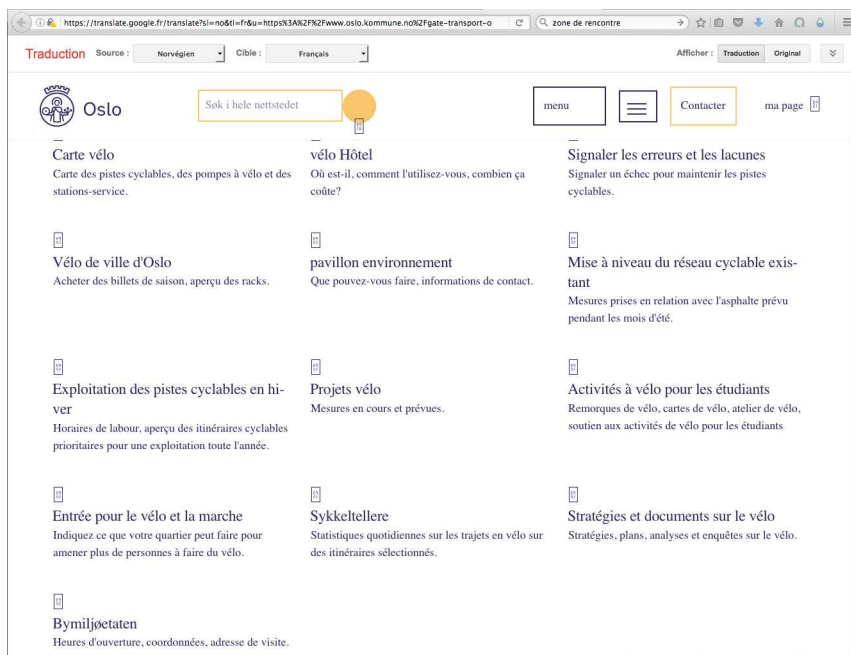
https://translate.google.fr/translate?sl=no&tl=fr&u=https%3A%2F%2Fwww.oslo.kommune.no%2Fgate-transport-o

zone de rencontre

Traduction Source : Norvégien Cible : Français

Afficher : Traduction Original

Oslo

Søk i hele nettstedet

menu

Contacter

ma page

Carte vélo
Carte des pistes cyclables, des pompes à vélo et des stations-service.

vélo Hôtel
Où est-il, comment l'utilisez-vous, combien ça coûte?

Signaler les erreurs et les lacunes
Signaler un échec pour maintenir les pistes cyclables.

Vélo de ville d'Oslo
Acheter des billets de saison, aperçu des racks.

pavillon environnement
Que pouvez-vous faire, informations de contact.

Mise à niveau du réseau cyclable existant
Mesures prises en relation avec l'asphalte prévu pendant les mois d'été.

Exploitation des pistes cyclables en hiver
Horaires de labour, aperçu des itinéraires cyclables prioritaires pour une exploitation toute l'année.

Projets vélo
Mesures en cours et prévues.

Activités à vélo pour les étudiants
Remorques de vélo, cartes de vélo, atelier de vélo, soutien aux activités de vélo pour les étudiants

Entrée pour le vélo et la marche
Indiquez ce que votre quartier peut faire pour amener plus de personnes à faire du vélo.

Sykkeltellere
Statistiques quotidiennes sur les trajets en vélo sur des itinéraires sélectionnés.

Stratégies et documents sur le vélo
Stratégies, plans, analyses et enquêtes sur le vélo.

Bymiljøetaten
Heures d'ouverture, coordonnées, adresse de visite.